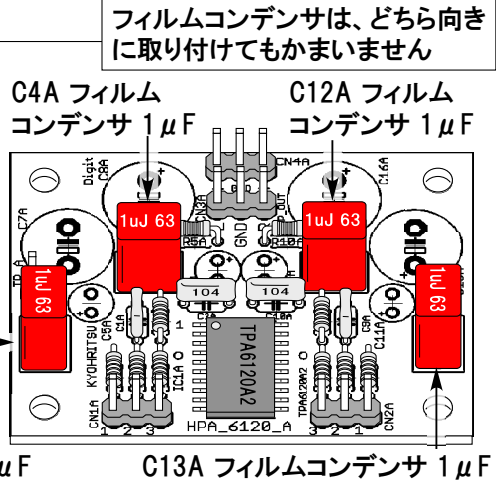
フィルムコンデンサは、どちら向きに取り付けてもかまいません

C4A フィルムコンデンサ 1μF

C12A フィルムコンデンサ 1μF

Digit
C9A
CN4A
C16A
C7A
1uJ 63
1uJ 63
R5A
GND
R10A
1uJ 63
1uJ 63
104
104
TPA6120A2
KYOHRITSU
C5A
C1A
IC1A
C8A
C11A
TPA6120A2
CN1A
1 2 3
HPA_6120_A
3 2 1
CN2A

μF

C13A フィルムコンデンサ 1μF